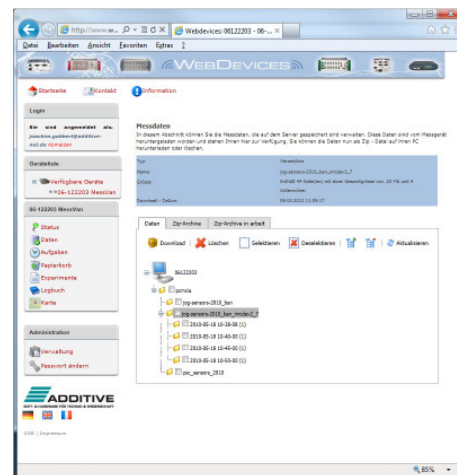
http://www.w... Webdevices: 06122203 - 06-... ×

Datei Bearbeiten Ansicht Favoriten Extras ?

WEBDEVICES

Startseite Kontakt Information

Login

Sie sind angemeldet als: joachim.gebbert@additive-net.de Abmelden

Geräteliste

Verfügbare Geräte
06-122203 MessVan

06-122203 MessVan

Status
Daten
Aufgaben
Papierkorb
Experimente
Logbuch
Karte

Administration

Verwaltung
Passwort ändern

ADDITIVE
SOFT- & HARDWARE FÜR TECHNIK & WISSENSCHAFT

2005 | Impressum

Messdaten

In diesem Abschnitt können Sie die Messdaten, die auf dem Server gespeichert sind verwalten. Diese Daten sind vom Messgerät heruntergeladen worden und stehen Ihnen hier zur Verfügung. Sie können die Daten nun als Zip - Datei auf Ihren PC herunterladen oder löschen.

| Typ: | Verzeichnis |
|---|---|
| Name: | jog-sensors-2018_ban_imobe1_7 |
| Grösse: | Enthält 49 Datei(en) mit einer Gesamtgrösse von 20 MB und 4 Unterordner. |
| Download - Datum: | 09.03.2022 11:39:17 |

Daten Zip-Archive Zip-Archive in arbeit

Download Löschen Selektieren Deselektieren Aktualisieren

06122203
pomola
jog-sensors-2018_ban
jog-sensors-2018_ban_imobe1_7
2018-05-18 10-38-06 (1)
2018-05-18 10-40-00 (1)
2018-05-18 10-45-00 (1)
2018-05-18 10-53-00 (1)
pec_sensors_2018

85%